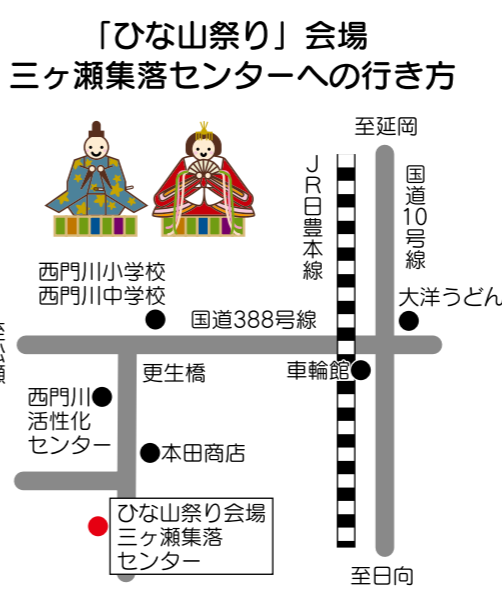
「ひな山祭り」会場
三ヶ瀬集落センターへの行き方

至延岡

JR日豊本線

国道10号線

西門川小学校
西門川中学校

国道388号線

大洋うどん

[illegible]

更生橋

車輪館

西門川活性化センター

本田商店

ひな山祭り会場
三ヶ瀬集落センター

至日向